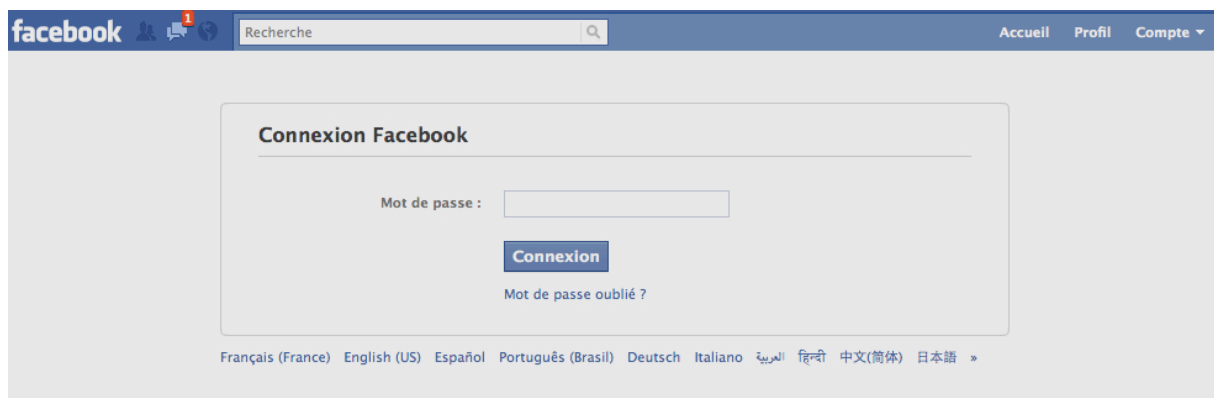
facebook 1 Recherche Accueil Profil Compte

Connexion Facebook

Mot de passe :

Connexion

Mot de passe oublié ?

Français (France) English (US) Español Português (Brasil) Deutsch Italiano العربية हिन्दी 中文(简体) 日本語 »